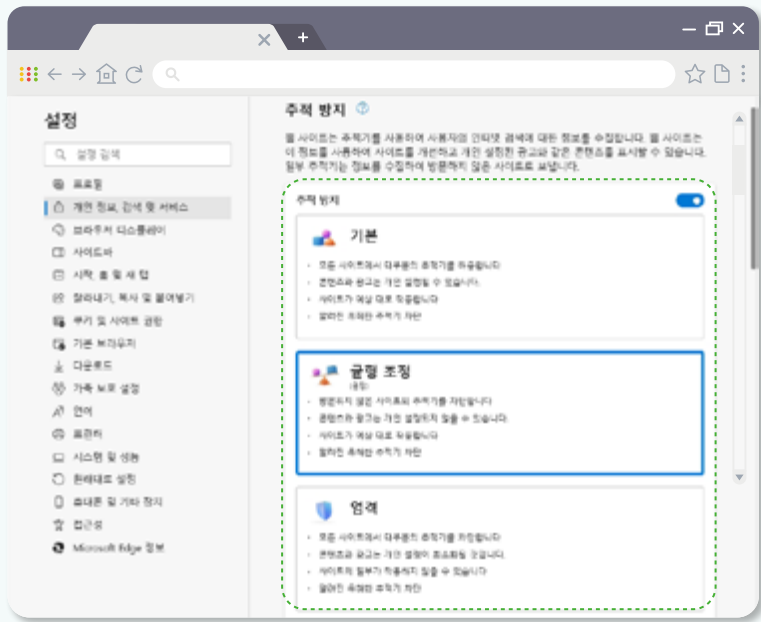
설정

설정 검색

프로필
개인 정보, 검색 및 서비스
브라우저 디스플레이
사이드바
시작, 홈 및 새 탭
잘라내기, 복사 및 붙여넣기
쿠키 및 사이트 권한
기본 브라우저
다운로드
가족 보호 설정
언어
프린터
시스템 및 성능
원래대로 설정
휴대폰 및 기타 장치
접근성
Microsoft Edge 정보

추적 방지

웹 사이트는 추적기를 사용하여 사용자의 인터넷 검색에 대한 정보를 수집합니다. 웹 사이트는 이 정보를 사용하여 사이트를 개선하고 개인 설정된 광고와 같은 콘텐츠를 표시할 수 있습니다. 일부 추적기는 정보를 수집하여 방문하지 않은 사이트로 보냅니다.

추적 방지

기본
• 모든 사이트에서 대부분의 추적기를 허용합니다
• 콘텐츠와 광고는 개인 설정될 수 있습니다
• 사이트가 예상 대로 작동합니다
• 알려진 유해한 추적기 차단

균형 조정
(권장)
• 방문하지 않은 사이트의 추적기를 차단합니다
• 콘텐츠와 광고는 가끔 설정되지 않을 수 있습니다
• 사이트가 예상 대로 작동합니다
• 알려진 유해한 추적기 차단

엄격
• 모든 사이트에서 대부분의 추적기를 차단합니다
• 콘텐츠와 광고는 개인 설정이 최소화될 것입니다
• 사이트의 일부가 작동하지 않을 수 있습니다
• 알려진 유해한 추적기 차단